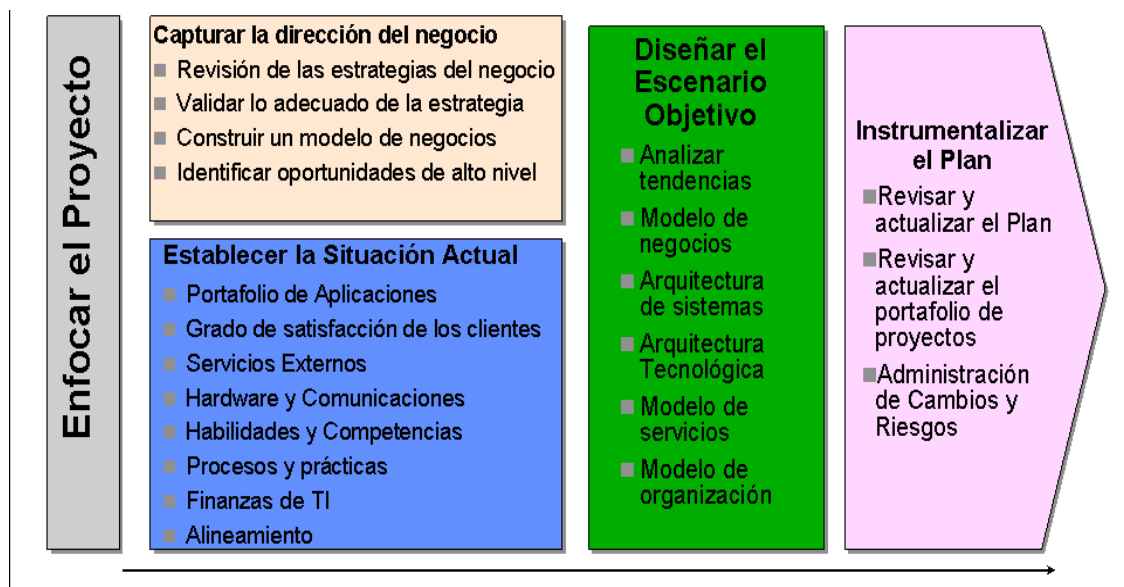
Enfocar el Proyecto

Capturar la dirección del negocio
Revisión de las estrategias del negocio
Validar lo adecuado de la estrategia
Construir un modelo de negocios
Identificar oportunidades de alto nivel

Establecer la Situación Actual
Portafolio de Aplicaciones
Grado de satisfacción de los clientes
Servicios Externos
Hardware y Comunicaciones
Habilidades y Competencias
Procesos y prácticas
Finanzas de TI
Alineamiento

Diseñar el Escenario Objetivo
Analizar tendencias
Modelo de negocios
Arquitectura de sistemas
Arquitectura Tecnológica
Modelo de servicios
Modelo de organización

Instrumentalizar el Plan
Revisar y actualizar el Plan
Revisar y actualizar el portafolio de proyectos
Administración de Cambios y Riesgos